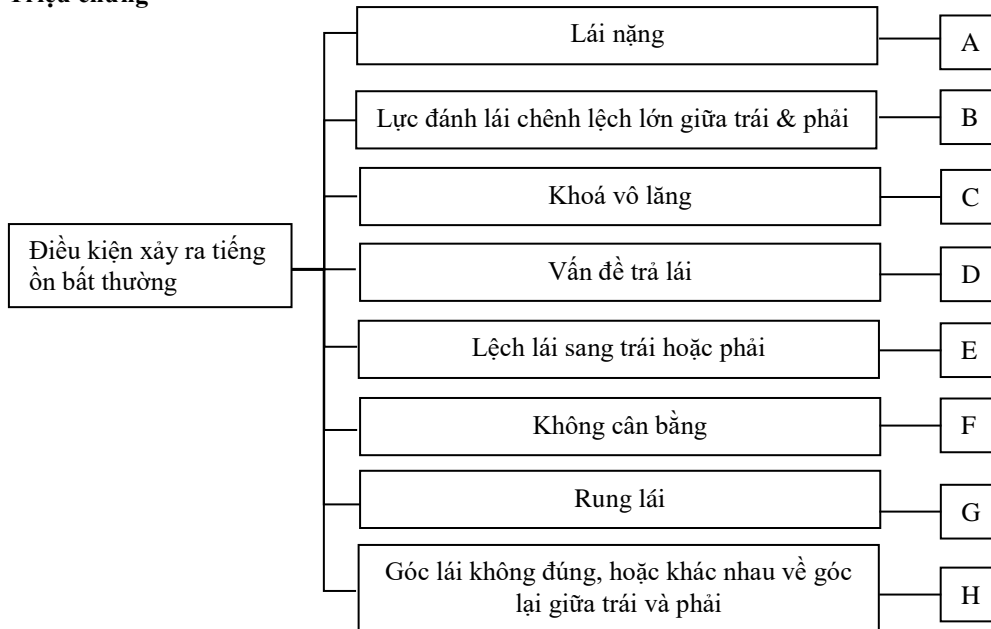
Triệu chứng

Điều kiện xảy ra tiếng ồn bất thường

Lái nặng
A

Lực đánh lái chênh lệch lớn giữa trái & phải
B

Khoá vô lăng
C

Vấn đề trả lái
D

Lệch lái sang trái hoặc phải
E

Không cân bằng
F

Rung lái
G

Góc lái không đúng, hoặc khác nhau về góc lại giữa trái và phải
H